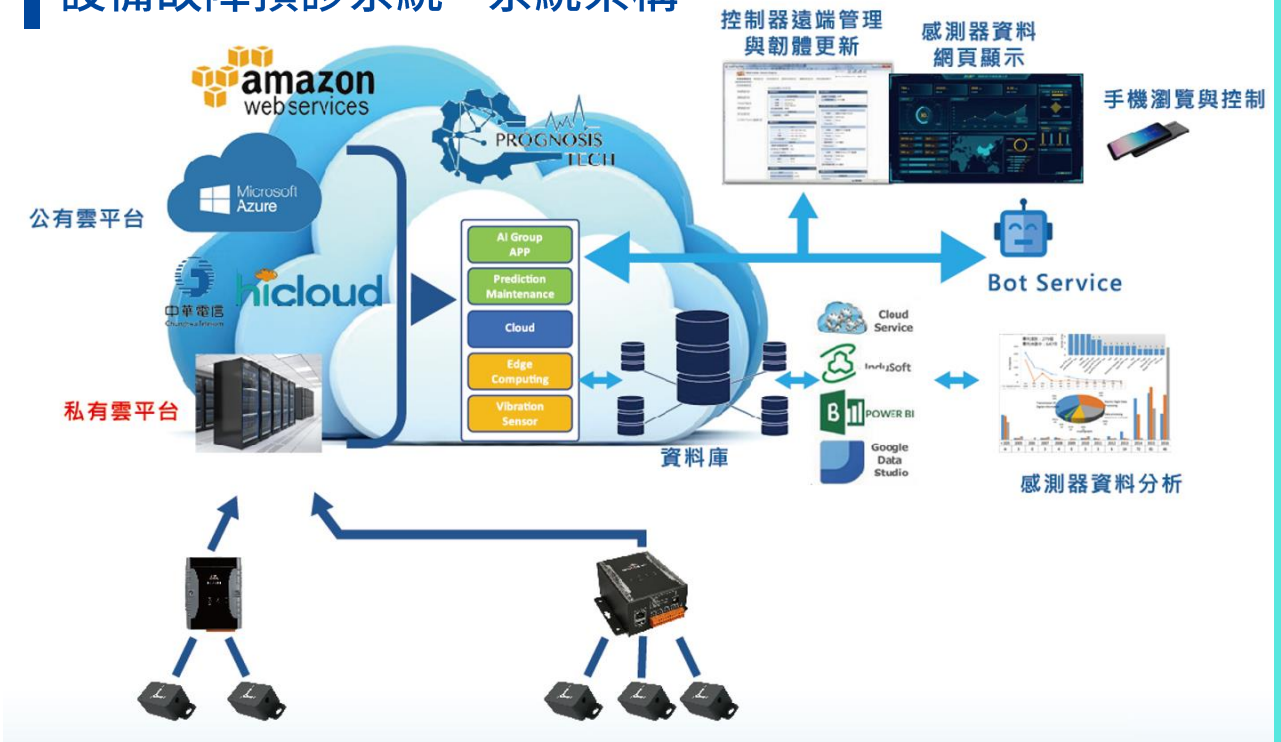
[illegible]

amazon web services

PROGNOSIS TECH

Microsoft Azure

公有雲平台

中華電信 Chunghwa Telecom

hicloud

私有雲平台

AI Group APP

Prediction Maintenance

Cloud

Edge Computing

Vibration Sensor

資料庫

控制器遠端管理 與韌體更新

感測器資料 網頁顯示

手機瀏覽與控制

Bot Service

Cloud Service

InduSoft

POWER BI

Google Data Studio

感測器資料分析